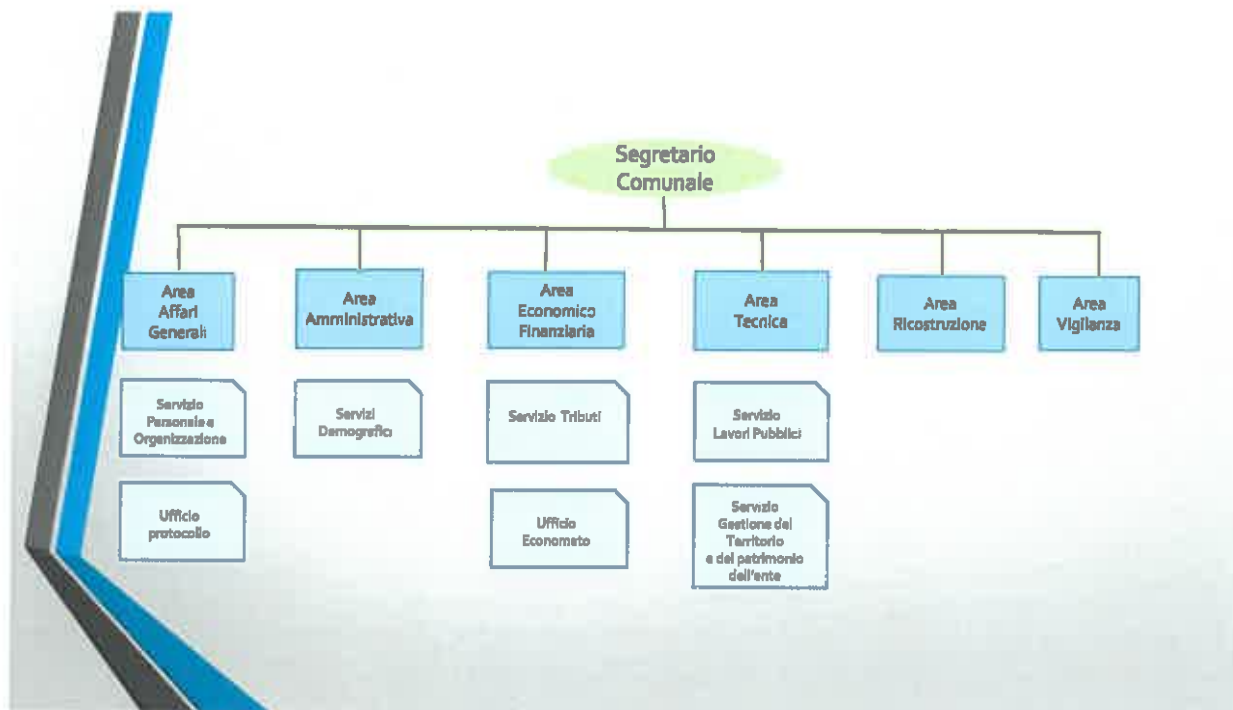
Segretario Comunale

Area Affari Generali

Area Amministrativa

Area Economico Finanziaria

Area Tecnica

Area Ricostruzione

Area Vigilanza

Servizio Personale e Organizzazione

Ufficio protocollo

Servizi Demografici

Servizio Tributi

Ufficio Economato

Servizio Lavori Pubblici

Servizio Gestione del Territorio e del patrimonio dell'ente